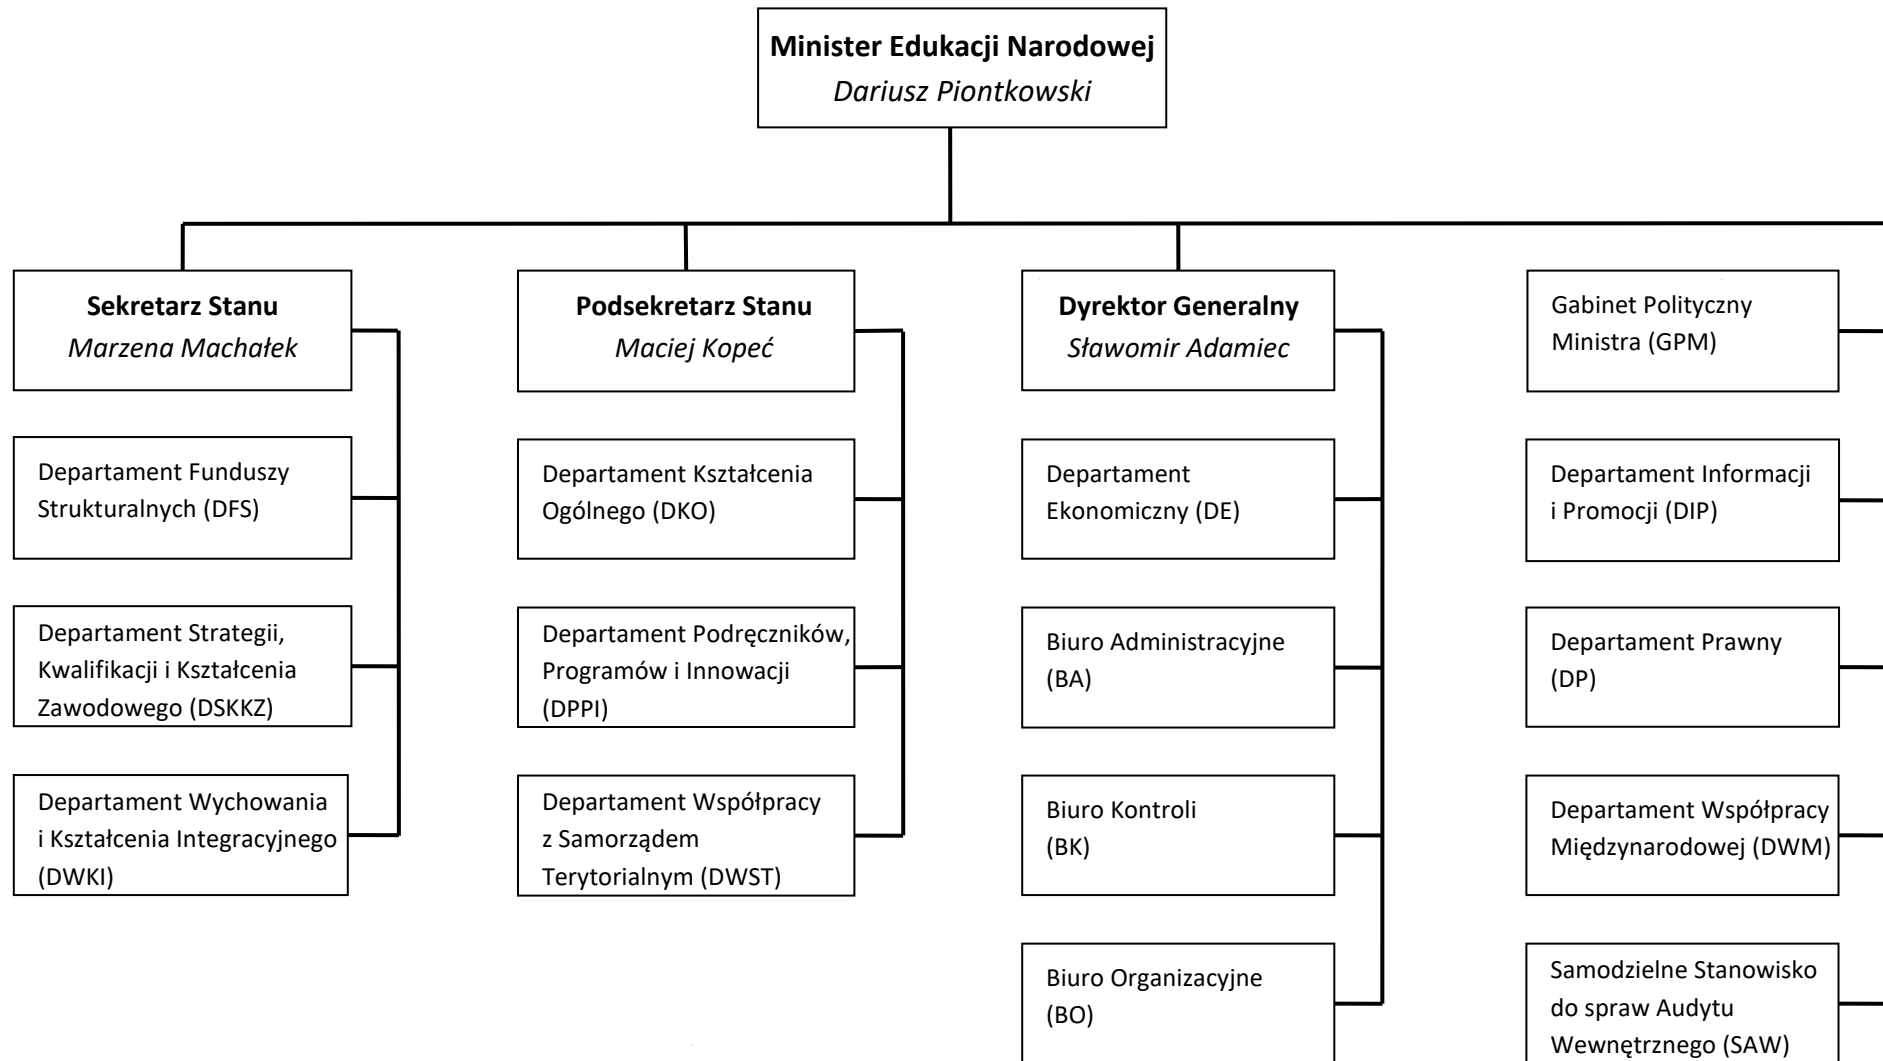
**Minister Edukacji Narodowej**
*Dariusz Piontkowski*

**Sekretarz Stanu**
*Marzena Machałek*

Departament Funduszy Strukturalnych (DFS)

Departament Strategii, Kwalifikacji i Kształcenia Zawodowego (DSKKZ)

Departament Wychowania i Kształcenia Integracyjnego (DWKI)

**Podsekretarz Stanu**
*Maciej Kopeć*

Departament Kształcenia Ogólnego (DKO)

Departament Podręczników, Programów i Innowacji (DPPI)

Departament Współpracy z Samorządem Terytorialnym (DWST)

**Dyrektor Generalny**
*Sławomir Adamiec*

Departament Ekonomiczny (DE)

Biuro Administracyjne (BA)

Biuro Kontroli (BK)

Biuro Organizacyjne (BO)

Gabinet Polityczny Ministra (GPM)

Departament Informacji i Promocji (DIP)

Departament Prawny (DP)

Departament Współpracy Międzynarodowej (DWM)

Samodzielne Stanowisko do spraw Audytu Wewnętrznego (SAW)